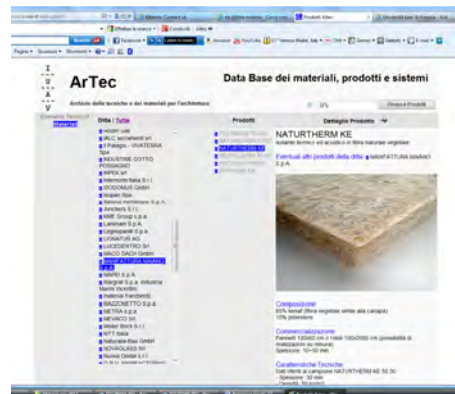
ArTec

Data Base dei materiali, prodotti e sistemi

Archivio delle tecniche e dei materiali per l'architettura

Ricerca Prodotti

Ditta / Tutte

Prodotti

Dettaglio Prodotto

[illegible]
IALC serramenti srl
Il Palagio - VIVATERRA Spa
INDUSTRIE COTTO POSSAGNO
INPEX srl
Intercom Italia S.r.l.
ISODOMUS GmbH
Isopan Spa
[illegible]
Joinchers S.r.l.
KME Group s.p.a.
Laminam S.p.A.
Legnopanel S.p.a.
LIGNATUR AG
LUCEDENTRO Srl
MACO DACH GmbH
MANIFATTURA MANIAGO S.p.A.
MAPEI s.p.a.
Margraf S.p.a. Industria Marmi Vicentini
Material Handwerk
MAZZONETTO S.p.a.
METRA s.p.a.
NEVACO Srl
Nolan Stock S.r.l.
NTT Italia
Naturale-Bau GmbH
NOVAGLASS Srl
Nuova Omital S.r.l.

NATURTHERM KE

NATURTHERM KE

Isolante termico ed acustico in fibra naturale vegetale

Eventuali altri prodotti della ditta: MANIFATTURA MANIAGO S.p.A.

Composizione
85% kenaf (fibra vegetale simile alla canapa)
15% poliestere

Commercializzazione
Pannelli 1200x0 cm o rotoli 100x2000 cm (possibilità di realizzazioni su misura)
Spessore: 10÷50 mm

Caratteristiche Tecniche
Dati riferiti al campione NATURTHERM KE 50.30
- Spessore: 30 mm
- Densità: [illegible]